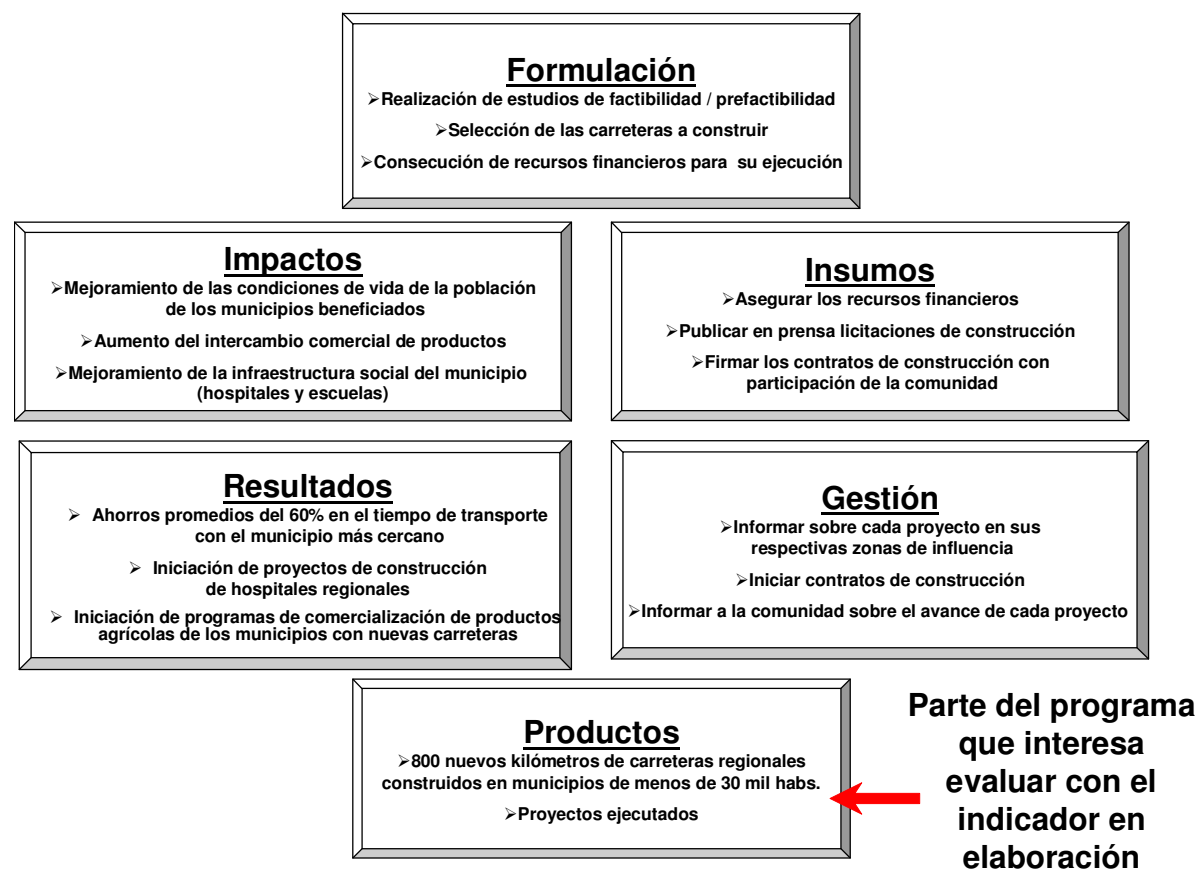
Formulación

➢Realización de estudios de factibilidad / prefactibilidad

➢Selección de las carreteras a construir

➢Consecución de recursos financieros para su ejecución

Impactos

➢Mejoramiento de las condiciones de vida de la población de los municipios beneficiados

➢Aumento del intercambio comercial de productos

➢Mejoramiento de la infraestructura social del municipio (hospitales y escuelas)

Insumos

➢Asegurar los recursos financieros

➢Publicar en prensa licitaciones de construcción

➢Firmar los contratos de construcción con participación de la comunidad

Resultados

➢ Ahorros promedios del 60% en el tiempo de transporte con el municipio más cercano

➢ Iniciación de proyectos de construcción de hospitales regionales

➢ Iniciación de programas de comercialización de productos agrícolas de los municipios con nuevas carreteras

Gestión

➢Informar sobre cada proyecto en sus respectivas zonas de influencia

➢Iniciar contratos de construcción

➢Informar a la comunidad sobre el avance de cada proyecto

Productos

➢800 nuevos kilómetros de carreteras regionales construidos en municipios de menos de 30 mil habs.

➢Proyectos ejecutados

Parte del programa que interesa evaluar con el indicador en elaboración